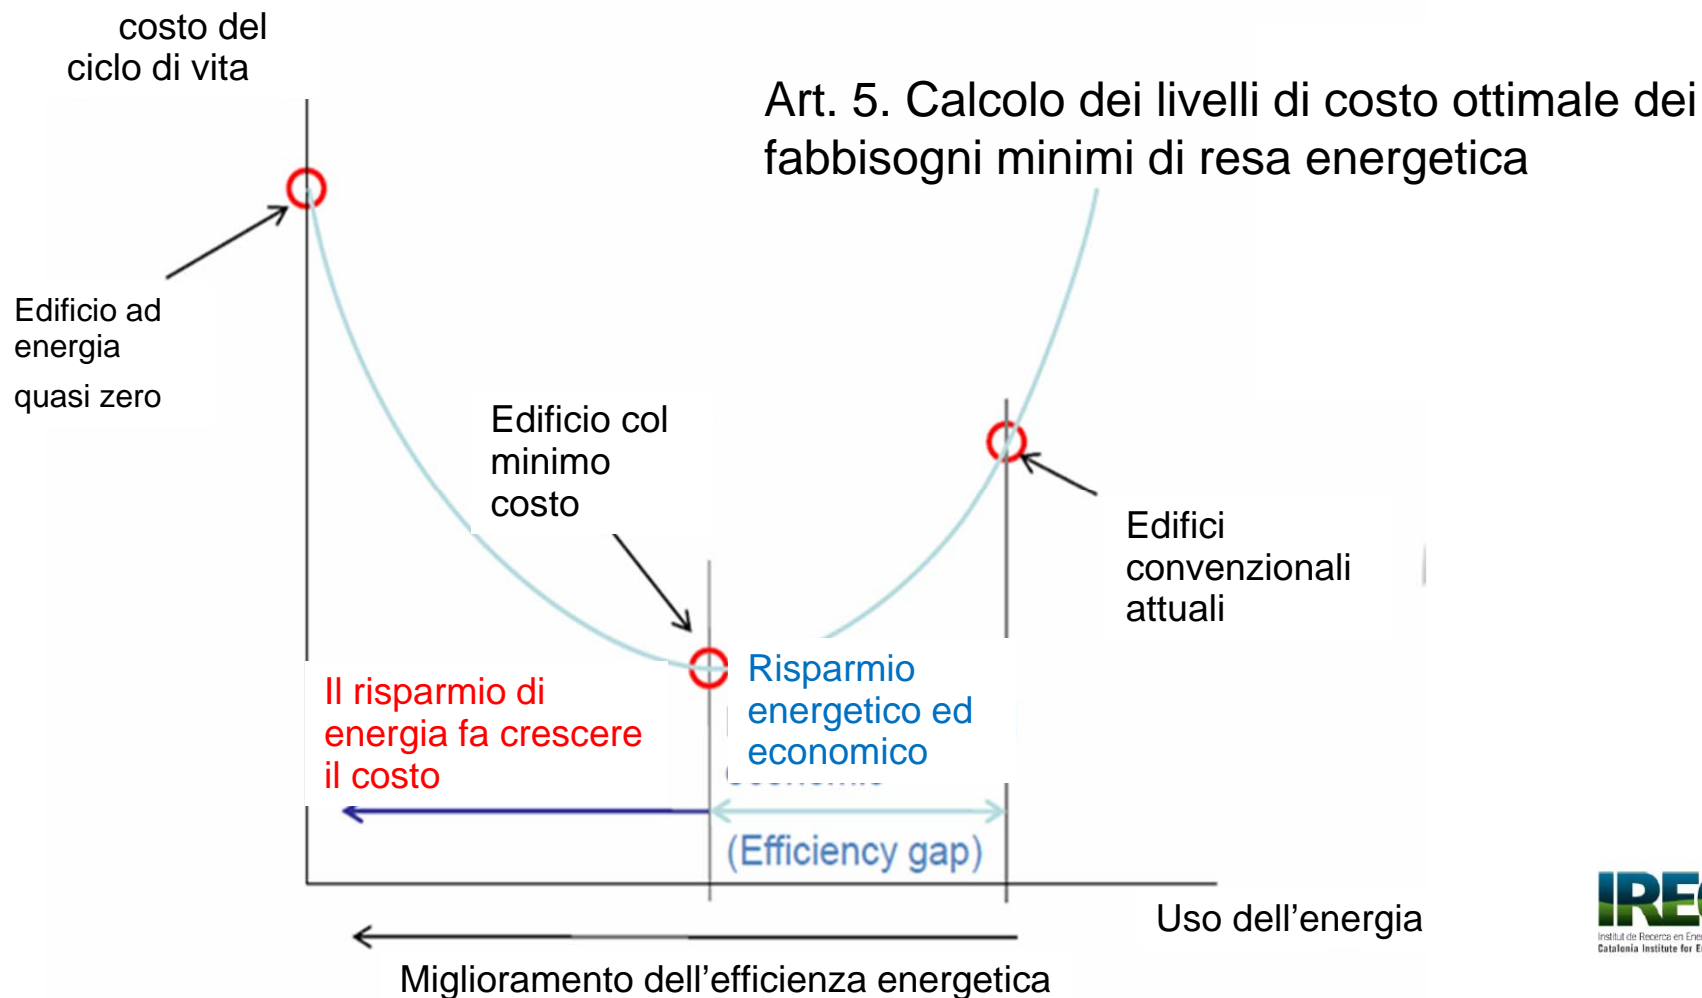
costo del ciclo di vita

Art. 5. Calcolo dei livelli di costo ottimale dei fabbisogni minimi di resa energetica

Edificio ad energia quasi zero

Edificio col minimo costo

Edifici convenzionali attuali

Il risparmio di energia fa crescere il costo

Risparmio energetico ed economico

(Efficiency gap)

Uso dell’energia

Miglioramento dell’efficienza energetica

IREC
Institut de Recerca en Ene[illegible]
Catalonia Institute for E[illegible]